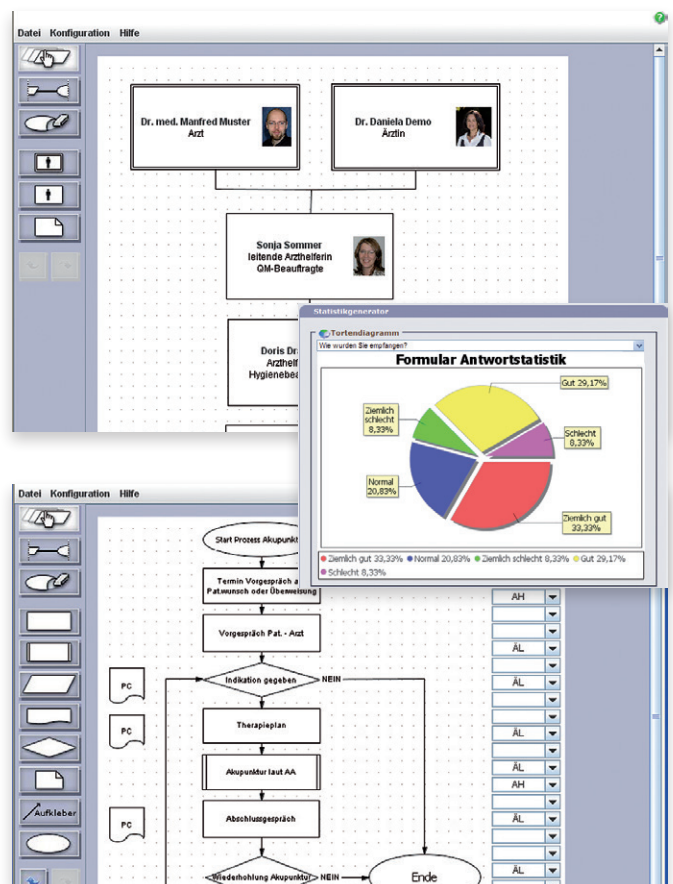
Datei Konfiguration Hilfe

Dr. med. Manfred Muster
Arzt

Dr. Daniela Demo
Ärztin

Sonja Sommer
leitende Arzthelferin
QM-Beauftragte

Doris Dr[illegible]
Arzthelf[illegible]
Hygienebea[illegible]

Statistikgenerator

Tortendiagramm

Wie wurden Sie empfangen?

Formular Antwortstatistik

Gut 29,17%

Ziemlich schlecht 8,33%

Schlecht 8,33%

Normal 20,83%

Ziemlich gut 33,33%

Ziemlich gut 33,33% Normal 20,83% Ziemlich schlecht 8,33% Gut 29,17% Schlecht 8,33%

Datei Konfiguration Hilfe

Aufkleber

Start Prozess Akupunkt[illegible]

Termin Vorgespräch a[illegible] Pat.wunsch oder Überweisung

Vorgespräch Pat. - Arzt

Indikation gegeben

NEIN

Therapieplan

Akupunktur laut AA

Abschlussgespräch

Wiederholung Akupunktur

NEIN

Ende

PC

PC

PC

AH

ÄL

ÄL

ÄL

ÄL

AH

ÄL

ÄL